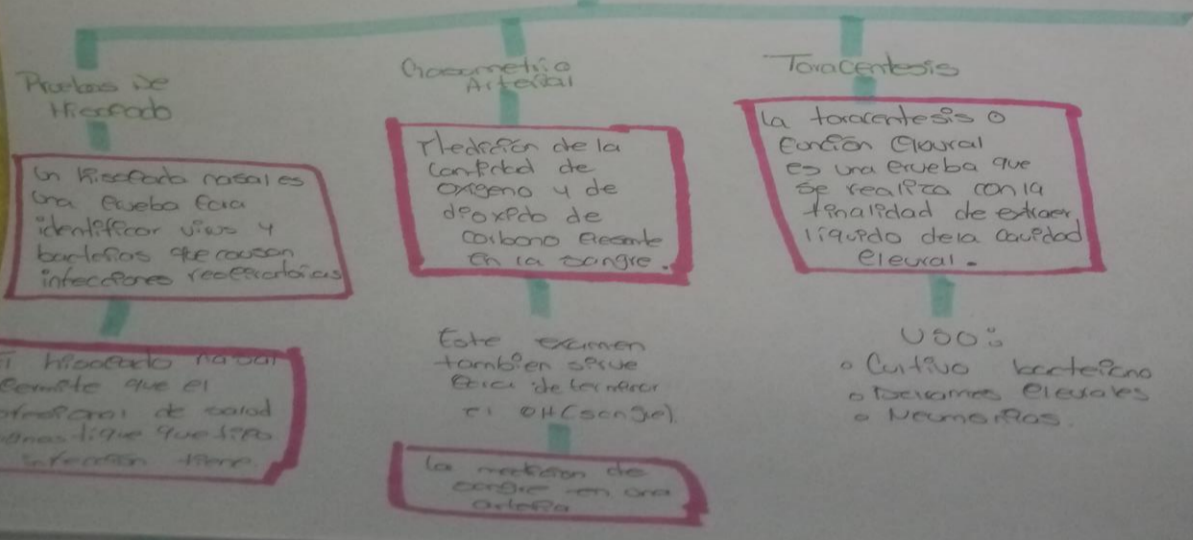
Pruebas de Hisopado

Un hisopado nasal es una prueba para identificar virus y bacterias que causan infecciones respiratorias

El hisopado nasal permite que el profesional de salud diagnostique que tipo infección tiene

Gasometría Arterial

Medición de la cantidad de oxígeno y de dióxido de carbono presente en la sangre.

Este examen también sirve para determinar el pH (sangre).

La medición de sangre en una arteria

Toracentesis

La toracentesis o punción pleural es una prueba que se realiza con la finalidad de extraer líquido de la cavidad pleural.

Uso:
◦ Cultivo bacteriano
◦ Derrames pleurales
◦ Neumonías.